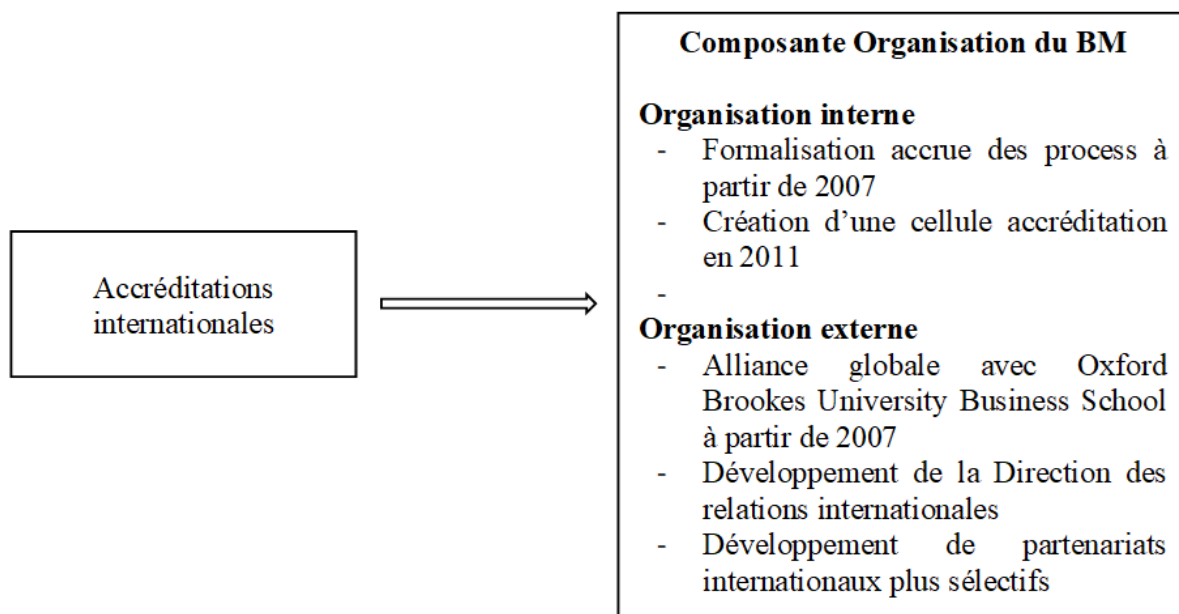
Accréditations internationales

Composante Organisation du BM

Organisation interne
- Formalisation accrue des process à partir de 2007
- Création d’une cellule accréditation en 2011
-

Organisation externe
- Alliance globale avec Oxford Brookes University Business School à partir de 2007
- Développement de la Direction des relations internationales
- Développement de partenariats internationaux plus sélectifs